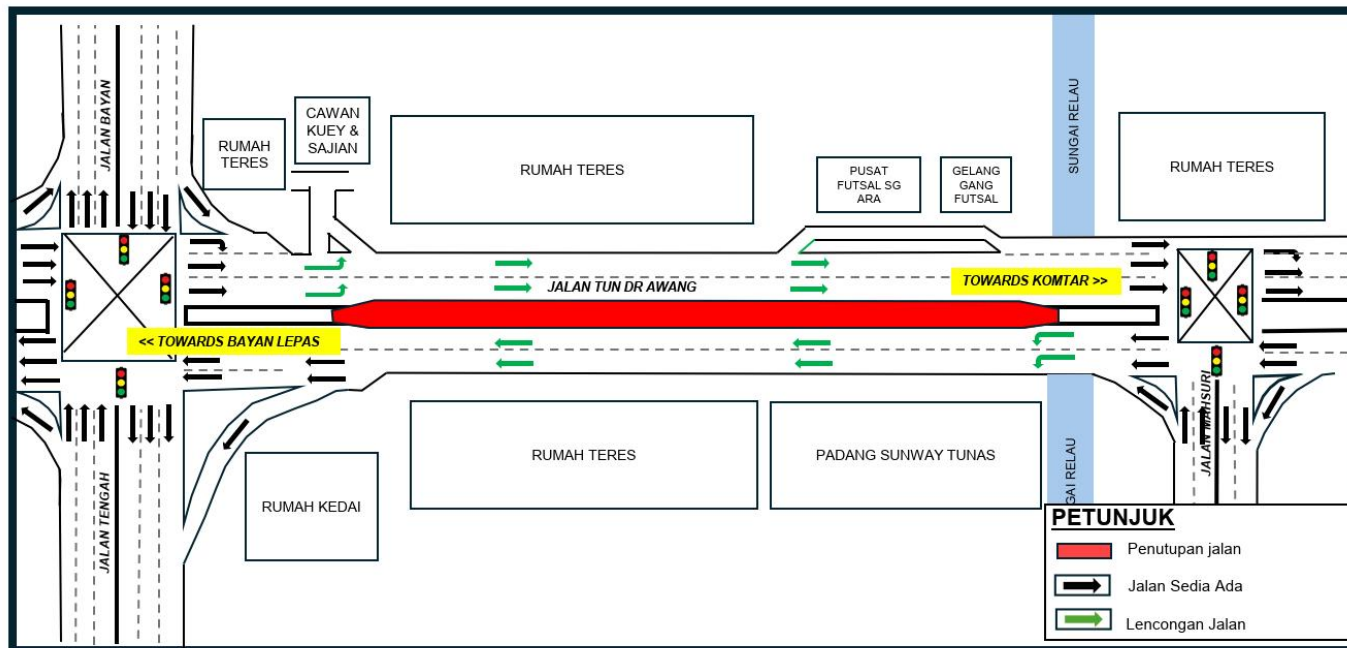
JALAN BAYAN

RUMAH TERES

CAWAN KUEY & SAJIAN

RUMAH TERES

PUSAT FUTSAL SG ARA

GELANG GANG FUTSAL

SUNGAI RELAU

RUMAH TERES

JALAN TUN DR AWANG

TOWARDS KOMTAR >>

<< TOWARDS BAYAN LEPAS

RUMAH TERES

PADANG SUNWAY TUNAS

GAI RELAU

JALAN MAHSURI

RUMAH KEDAI

JALAN TENGAH

PETUNJUK

Penutupan jalan

Jalan Sedia Ada

Lencongan Jalan